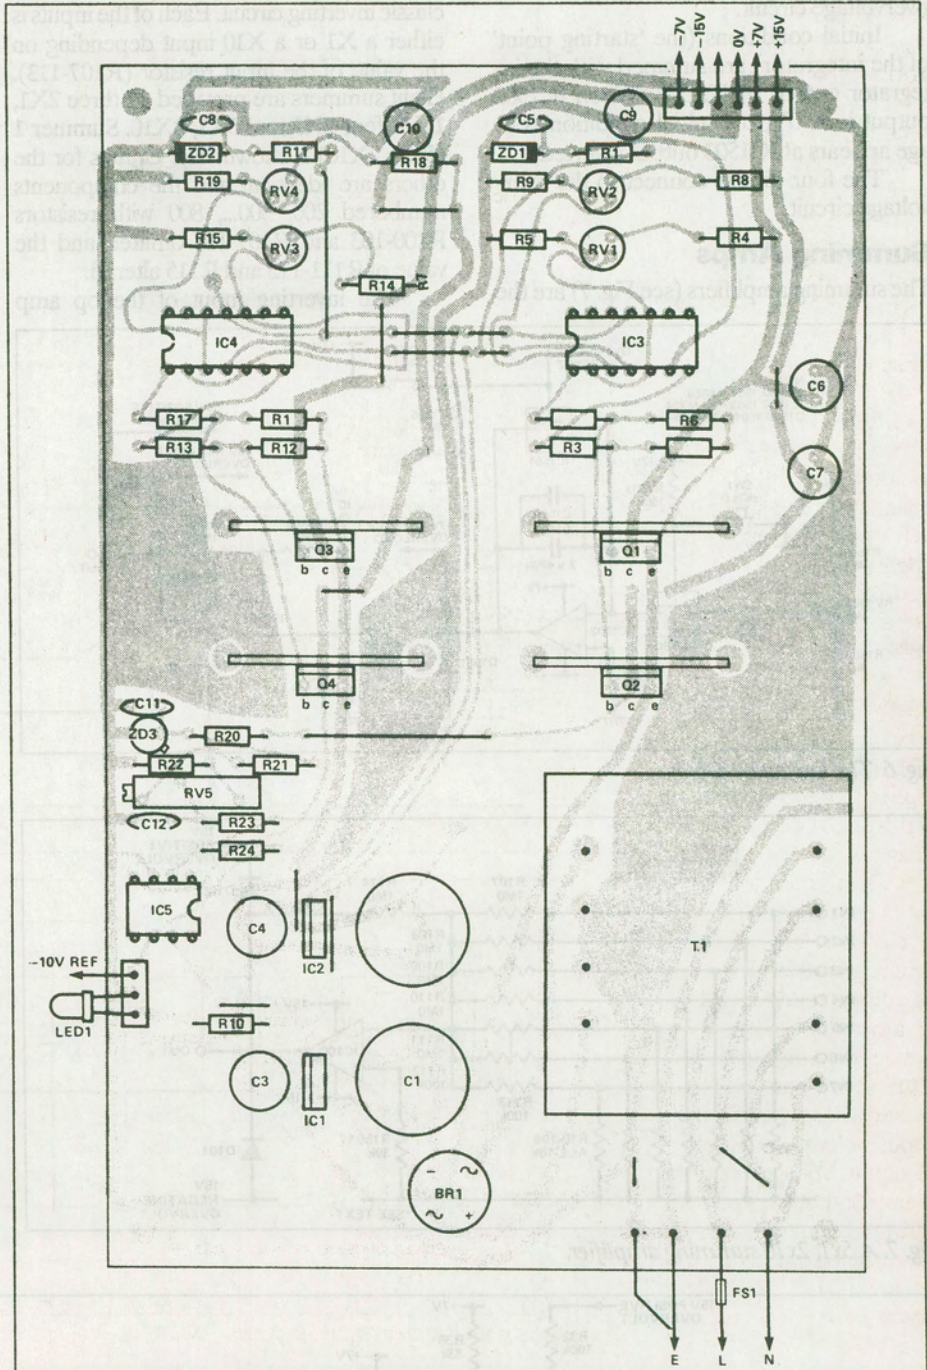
-7V
-15V
0V
+7V
+15V
C8
C10
C5
C9
ZD2
R11
R18
ZD1
R1
R19
RV4
R9
RV2
R8
R15
RV3
R5
RV1
R4
R14
R7
IC4
IC3
C6
R17
R1
R6
R13
R12
R3
C7
Q3
b c e
Q1
b c e
Q4
b c e
Q2
b c e
C11
ZD3
R20
R22
R21
RV5
C12
R23
R24
IC5
C4
IC2
T1
-10V REF
LED1
R10
C3
IC1
C1
BR1
FS1
E
L
N